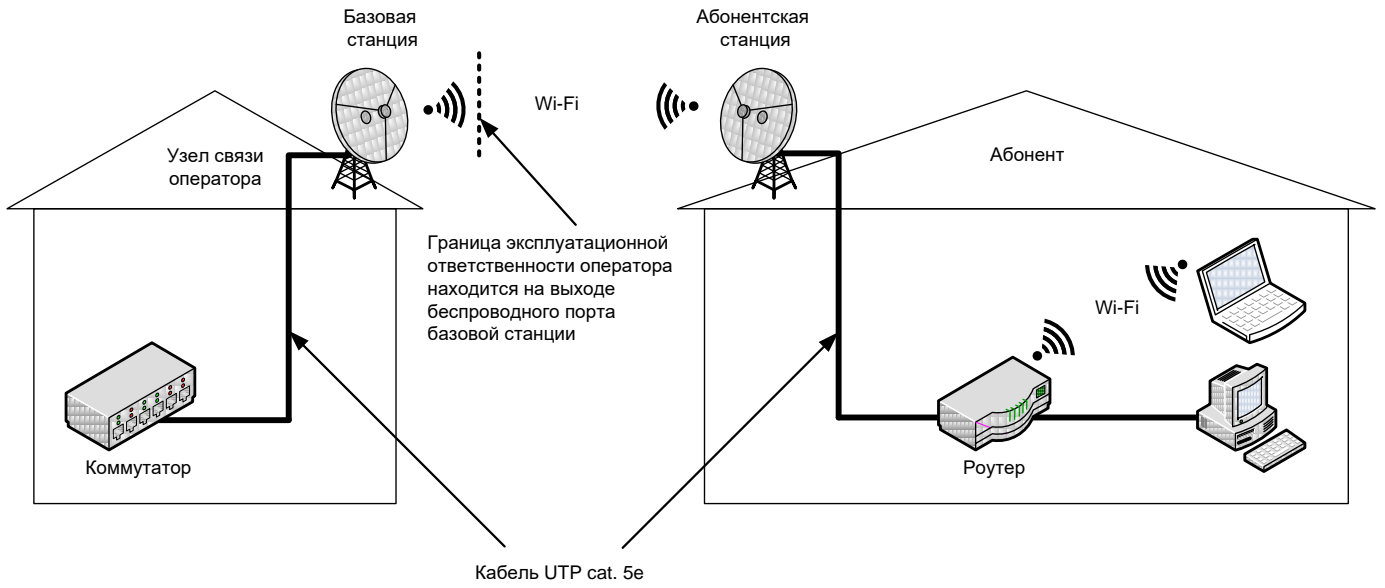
Базовая станция

Абонентская станция

Wi-Fi

Узел связи оператора

Абонент

Граница эксплуатационной ответственности оператора находится на выходе беспроводного порта базовой станции

Wi-Fi

Коммутатор

Роутер

Кабель UTP cat. 5e